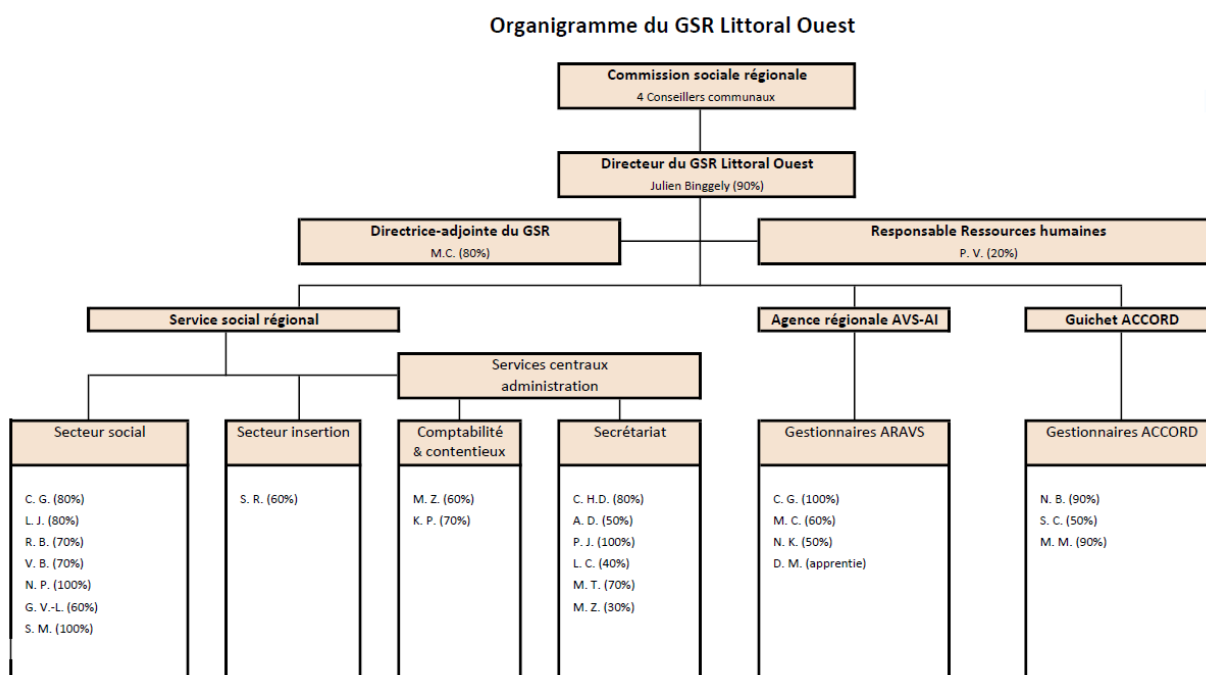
Organigramme du GSR Littoral Ouest

Commission sociale régionale
4 Conseillers communaux

Directeur du GSR Littoral Ouest
Julien Binggely (90%)

Directrice-adjointe du GSR
M.C. (80%)

Responsable Ressources humaines
P. V. (20%)

Service social régional

Agence régionale AVS-AI

Guichet ACCORD

Services centraux administration

Secteur social
C. G. (80%)
L. J. (80%)
R. B. (70%)
V. B. (70%)
N. P. (100%)
G. V.-L. (60%)
S. M. (100%)

Secteur insertion
S. R. (60%)

Comptabilité & contentieux
M. Z. (60%)
K. P. (70%)

Secrétariat
C. H.D. (80%)
A. D. (50%)
P. J. (100%)
L. C. (40%)
M. T. (70%)
M. Z. (30%)

Gestionnaires ARAVS
C. G. (100%)
M. C. (60%)
N. K. (50%)
D. M. (apprentie)

Gestionnaires ACCORD
N. B. (90%)
S. C. (50%)
M. M. (90%)